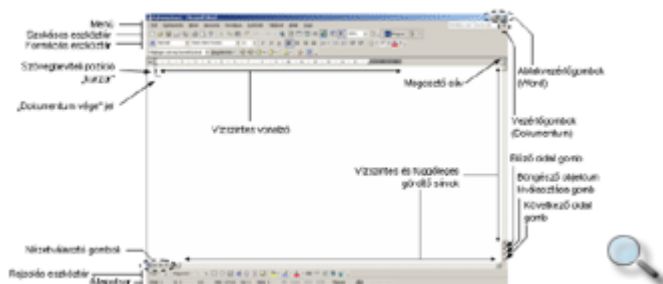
Menü
Szokásos eszköztár
Formázás eszköztár
Szövegbeviteli pozíció „kurzor”
„Dokumentum vége” jel
Vízszintes vonalzó
Megosztó sáv
Ablakvezérlőgombok (Word)
Vezérlőgombok (Dokumentum)
Előző oldal gomb
Vízszintes és függőleges görgető sávok
Böngésző objektum kiválasztása gomb
Következő oldal gomb
Nézetváltó gombok
Rajzolás eszköztár
Állapotsor